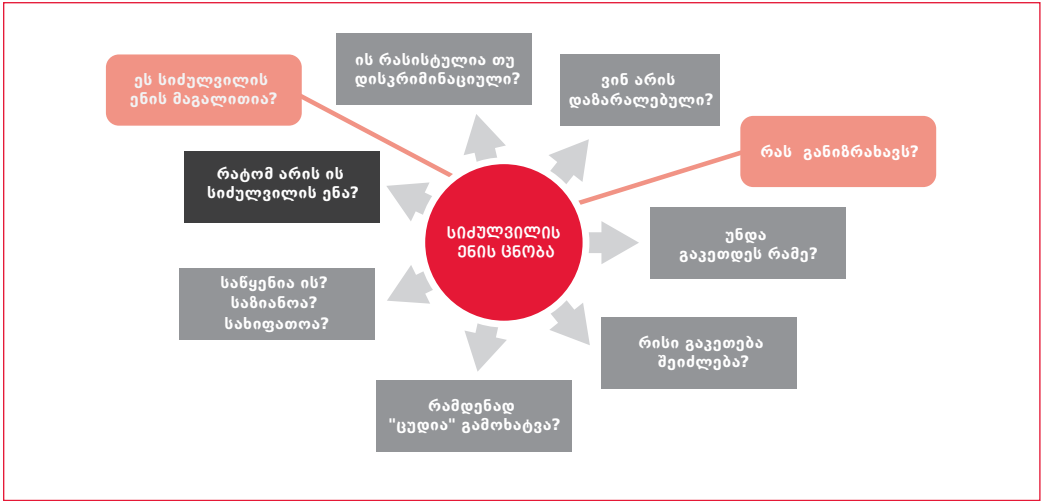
სიძულვილის ენის ცნობა

ეს სიძულვილის ენის მაგალითია?

ის რასისტულია თუ დისკრიმინაციული?

ვინ არის დაზარალებული?

რას განიზრახავს?

რატომ არის ის სიძულვილის ენა?

უნდა გაკეთდეს რამე?

საწყენია ის? საზიანოა? სახიფათოა?

რისი გაკეთება შეიძლება?

რამდენად "ცუდია" გამოხატვა?